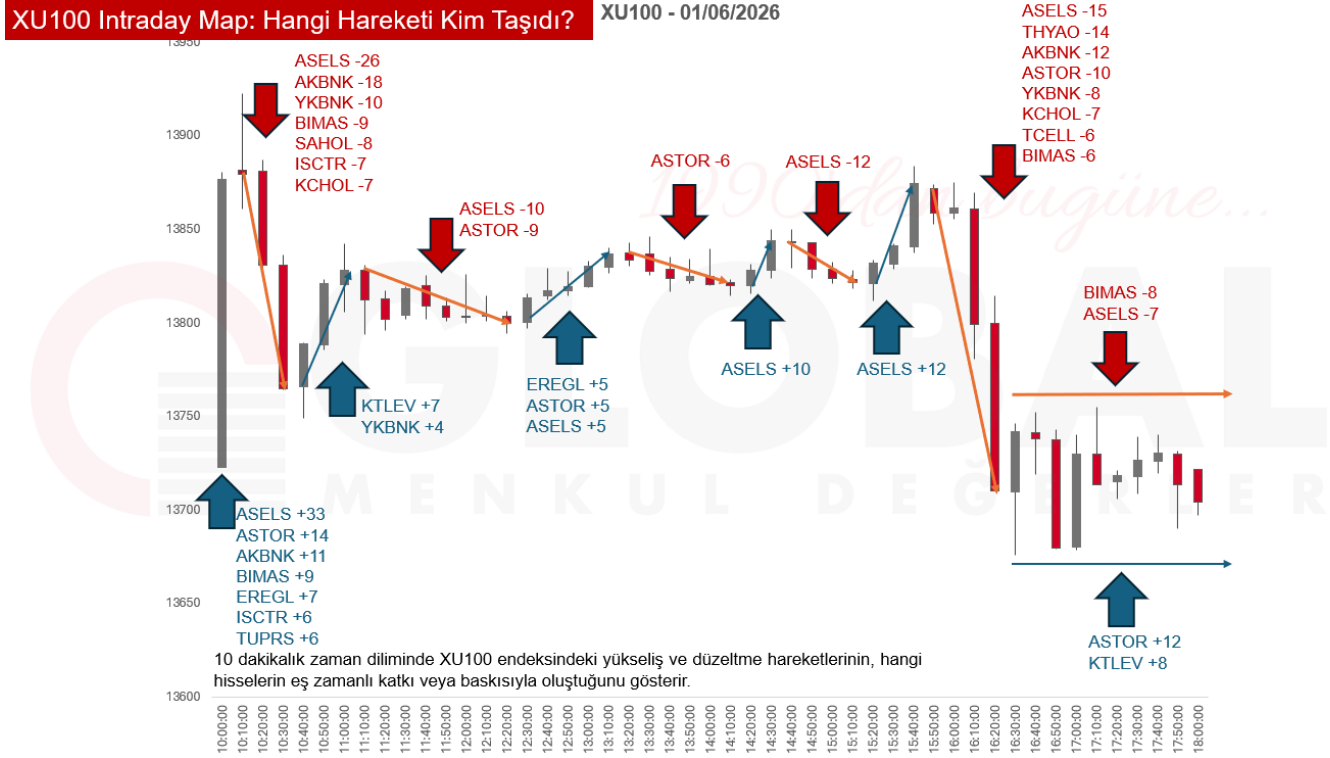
XU100 Intraday Map: Hangi Hareketi Kim Taşıdı?

XU100 - 01/06/2026

13950
13900
13850
13800
13750
13700
13650
13600

ASELS -26
AKBNK -18
YKBNK -10
BIMAS -9
SAHOL -8
ISCTR -7
KCHOL -7

ASELS -10
ASTOR -9

ASTOR -6

ASELS -12

ASELS -15
THYAO -14
AKBNK -12
ASTOR -10
YKBNK -8
KCHOL -7
TCELL -6
BIMAS -6

BIMAS -8
ASELS -7

KTLEV +7
YKBNK +4

EREGL +5
ASTOR +5
ASELS +5

ASELS +10

ASELS +12

ASELS +33
ASTOR +14
AKBNK +11
BIMAS +9
EREGL +7
ISCTR +6
TUPRS +6

ASTOR +12
KTLEV +8

10 dakikalık zaman diliminde XU100 endeksindeki yükseliş ve düzeltme hareketlerinin, hangi hisselerin eş zamanlı katkı veya baskısıyla oluştuğunu gösterir.

10:00:00 10:10:00 10:20:00 10:30:00 10:40:00 10:50:00 11:00:00 11:10:00 11:20:00 11:30:00 11:40:00 11:50:00 12:00:00 12:10:00 12:20:00 12:30:00 12:40:00 12:50:00 13:00:00 13:10:00 13:20:00 13:30:00 13:40:00 13:50:00 14:00:00 14:10:00 14:20:00 14:30:00 14:40:00 14:50:00 15:00:00 15:10:00 15:20:00 15:30:00 15:40:00 15:50:00 16:00:00 16:10:00 16:20:00 16:30:00 16:40:00 16:50:00 17:00:00 17:10:00 17:20:00 17:30:00 17:40:00 17:50:00 18:00:00

1990'dan bugüne...
GLOBAL
MENKUL DEĞERLER